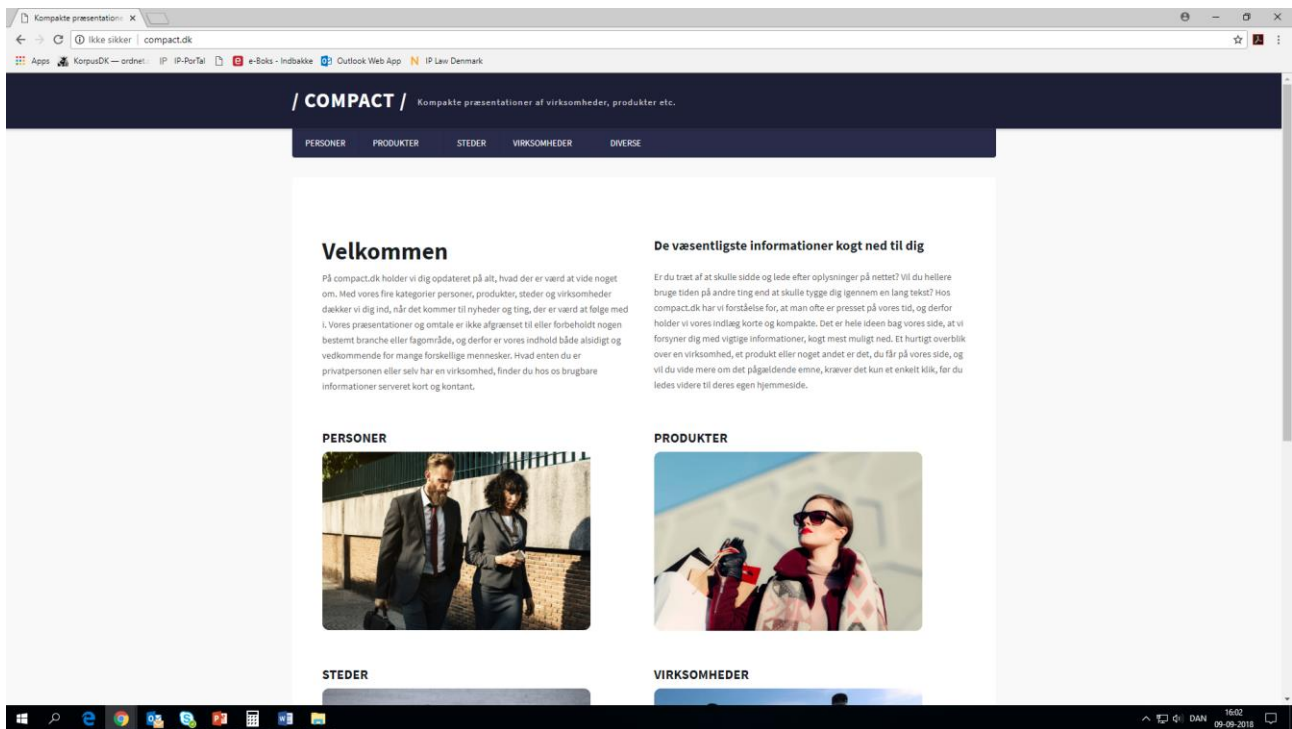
Kompakte præsentation ×

Ikke sikker | compact.dk

Apps KorpusDK — ordnet IP-PorTal e-Boks - Indbakke Outlook Web App IP Law Denmark

/ COMPACT / Kompakte præsentationer af virksomheder, produkter etc.

PERSONER PRODUKTER STEDER VIRKSOMHEDER DIVERSE

Velkommen

På compact.dk holder vi dig opdateret på alt, hvad der er værd at vide noget om. Med vores fire kategorier personer, produkter, steder og virksomheder dækker vi dig ind, når det kommer til nyheder og ting, der er værd at følge med i. Vores præsentationer og omtale er ikke afgrænset til eller forbeholdt nogen bestemt branche eller fagområde, og derfor er vores indhold både alsidigt og vedkommende for mange forskellige mennesker. Hvad enten du er privatpersonen eller selv har en virksomhed, finder du hos os brugbare informationer serveret kort og kontant.

De væsentligste informationer kogt ned til dig

Er du træt af at skulle sidde og lede efter oplysninger på nettet? Vil du hellere bruge tiden på andre ting end at skulle tygge dig igennem en lang tekst? Hos compact.dk har vi forståelse for, at man ofte er presset på vores tid, og derfor holder vi vores indlæg korte og kompakte. Det er hele ideen bag vores side, at vi forsyner dig med vigtige informationer, kogt mest muligt ned. Et hurtigt overblik over en virksomhed, et produkt eller noget andet er det, du får på vores side, og vil du vide mere om det pågældende emne, kræver det kun et enkelt klik, før du ledes videre til deres egen hjemmeside.

PERSONER

PRODUKTER

STEDER

VIRKSOMHEDER

DAN 16:02 09-09-2018